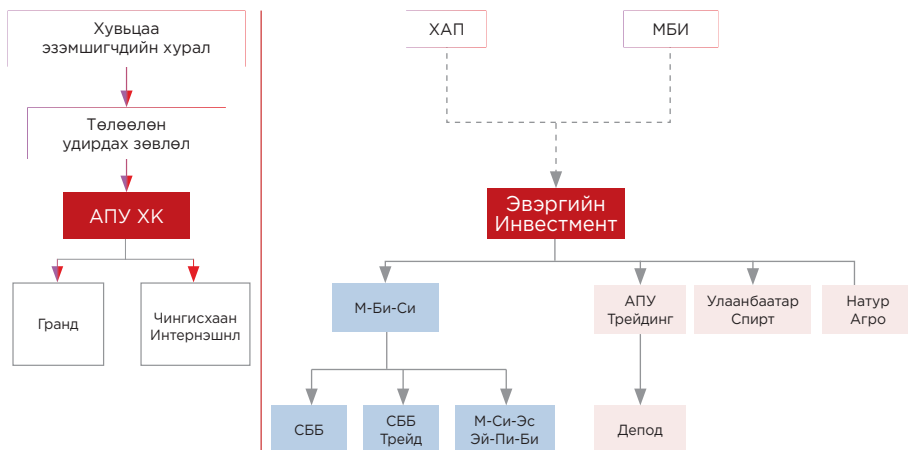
Хувьцаа эзэмшигчдийн хурал

Төлөөлөн удирдах зөвлөл

АПУ ХК

Гранд

Чингисхаан Интернэшнл

ХАП

МБИ

Эвэргийн Инвестмент

М-Би-Си

АПУ Трейдинг

Улаанбаатар Спирт

Натур Агро

СББ

СББ Трейд

М-Си-Эс Эй-Пи-Би

Депод